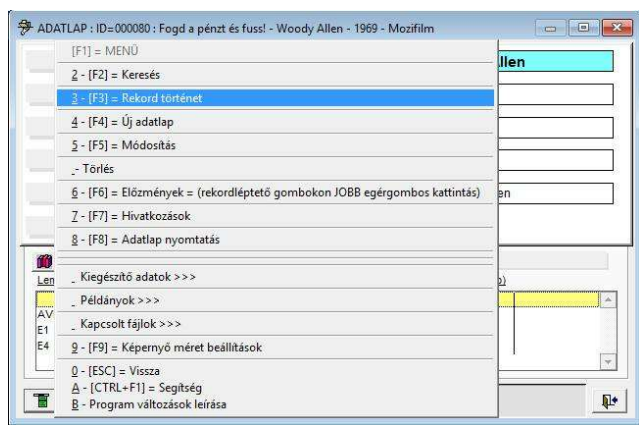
ADATLAP : ID=000080 : Fogd a pénzt és fuss! - Woody Allen - 1969 - Mozifilm

[F1] = MENÜ
2 - [F2] = Keresés
3 - [F3] = Rekord történet
4 - [F4] = Új adatlap
5 - [F5] = Módosítás
- Törlés
6 - [F6] = Előzmények = (rekordléptető gombokon JOBB egérgombos kattintás)
7 - [F7] = Hivatkozások
8 - [F8] = Adatlap nyomtatás
Kiegészítő adatok >>>
Példányok >>>
Kapcsolt fájlok >>>
9 - [F9] = Képernyő méret beállítások
0 - [ESC] = Vissza
A - [CTRL+F1] = Segítség
B - Program változások leírása

llen
en
Len
AV
E1
E4
o)